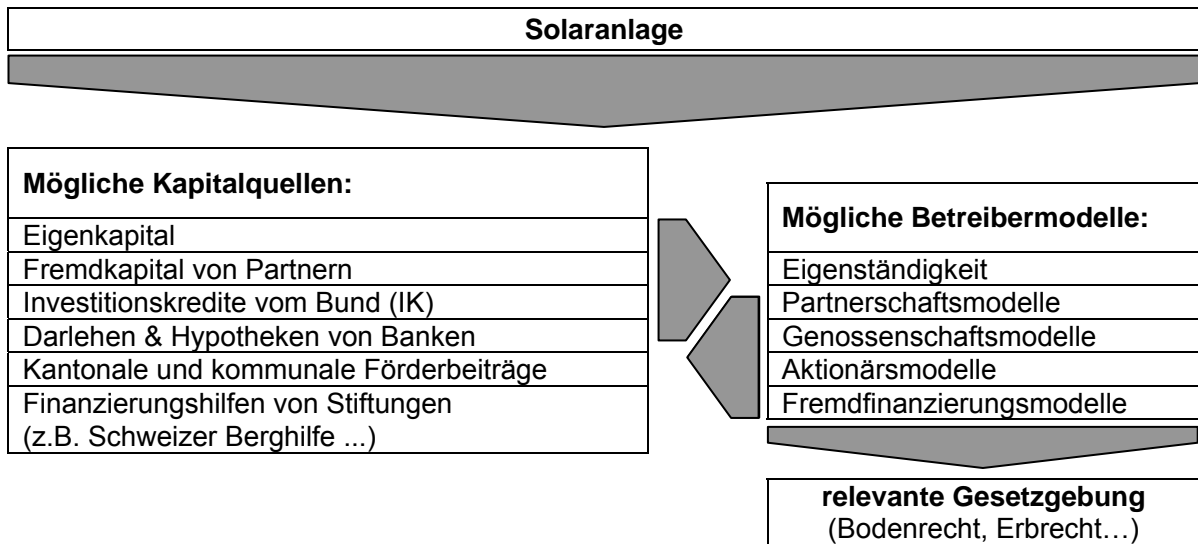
**Solaranlage**

**Mögliche Kapitalquellen:**

Eigenkapital
Fremdkapital von Partnern
Investitionskredite vom Bund (IK)
Darlehen & Hypotheken von Banken
Kantonale und kommunale Förderbeiträge
Finanzierungshilfen von Stiftungen (z.B. Schweizer Berghilfe ...)

**Mögliche Betreibermodelle:**

Eigenständigkeit
Partnerschaftsmodelle
Genossenschaftsmodelle
Aktionärsmodelle
Fremdfinanzierungsmodelle

**relevante Gesetzgebung**
(Bodenrecht, Erbrecht…)